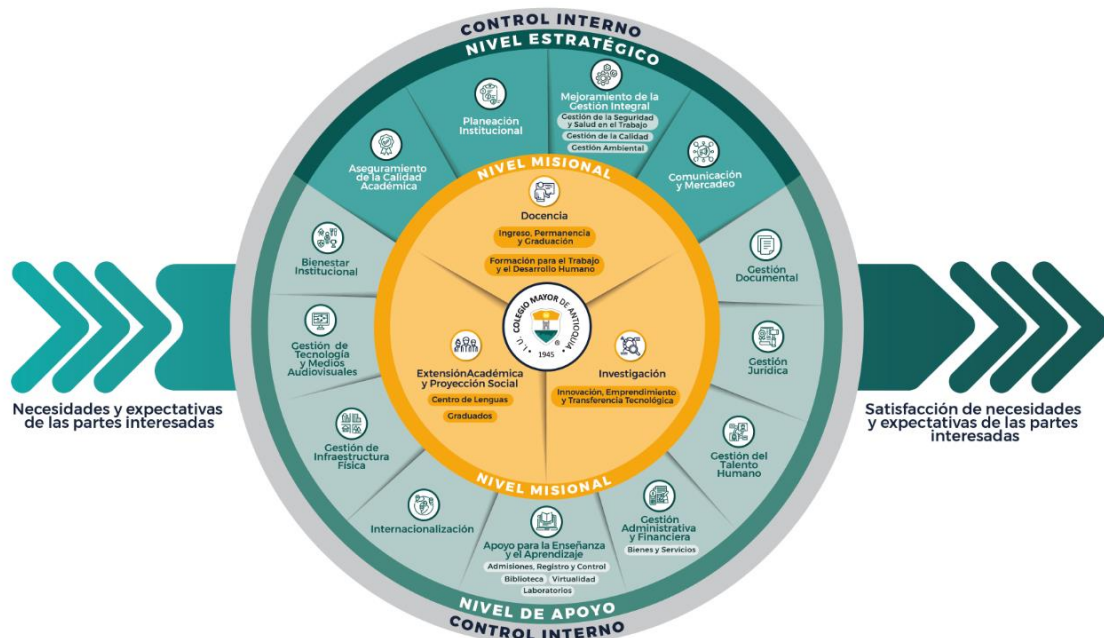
CONTROL INTERNO
NIVEL ESTRATÉGICO

Planeación Institucional

Mejoramiento de la Gestión Integral
Gestión de la Seguridad y Salud en el Trabajo
Gestión de la Calidad
Gestión Ambiental

Aseguramiento de la Calidad Académica

Comunicación y Mercadeo

NIVEL MISIONAL

Docencia
Ingreso, Permanencia y Graduación
Formación para el Trabajo y el Desarrollo Humano

Bienestar Institucional

Gestión Documental

Gestión de Tecnología y Medios Audiovisuales

I.U. COLEGIO MAYOR DE ANTIOQUIA 1945

Gestión Jurídica

ExtensiónAcadémica y Proyección Social
Centro de Lenguas
Graduados

Investigación
Innovación, Emprendimiento y Transferencia Tecnológica

Necesidades y expectativas de las partes interesadas

Satisfacción de necesidades y expectativas de las partes interesadas

Gestión de Infraestructura Física

Gestión del Talento Humano

NIVEL MISIONAL

Internacionalización

Gestión Administrativa y Financiera
Bienes y Servicios

Apoyo para la Enseñanza y el Aprendizaje
Admisiones, Registro y Control
Biblioteca
Virtualidad
Laboratorios

NIVEL DE APOYO
CONTROL INTERNO